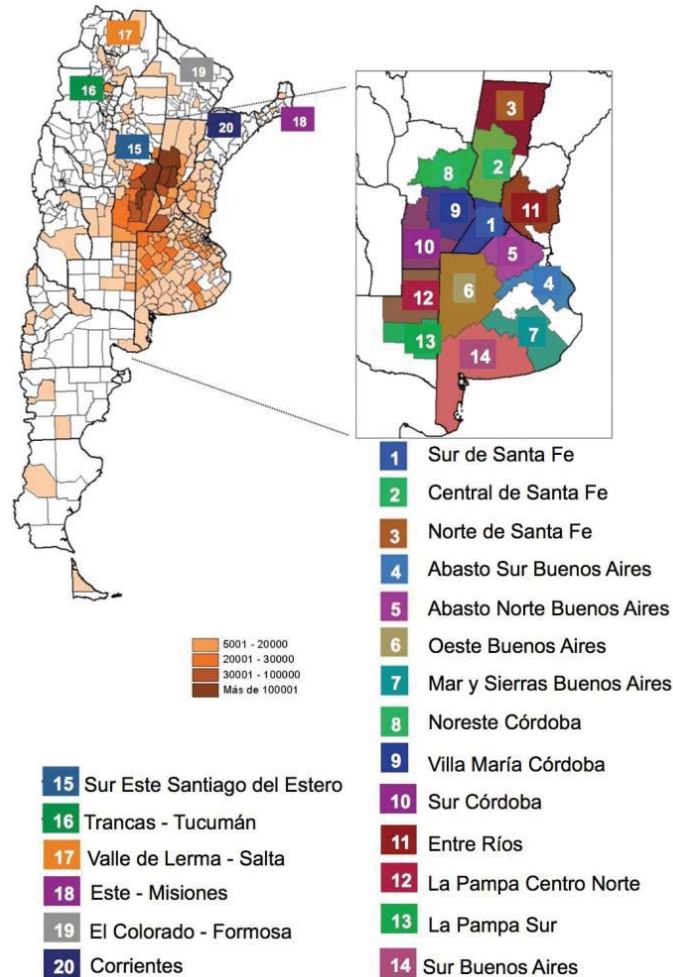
17
19
16
20
18
15

3
2
8
9
1
11
10
5
4
12
6
13
7
14

1 Sur de Santa Fe
2 Central de Santa Fe
3 Norte de Santa Fe
4 Abasto Sur Buenos Aires
5 Abasto Norte Buenos Aires
6 Oeste Buenos Aires
7 Mar y Sierras Buenos Aires
8 Noreste Córdoba
9 Villa María Córdoba
10 Sur Córdoba
11 Entre Ríos
12 La Pampa Centro Norte
13 La Pampa Sur
14 Sur Buenos Aires

5001 - 20000
20001 - 30000
30001 - 100000
Más de 100001

15 Sur Este Santiago del Estero
16 Trancas - Tucumán
17 Valle de Lerma - Salta
18 Este - Misiones
19 El Colorado - Formosa
20 Corrientes